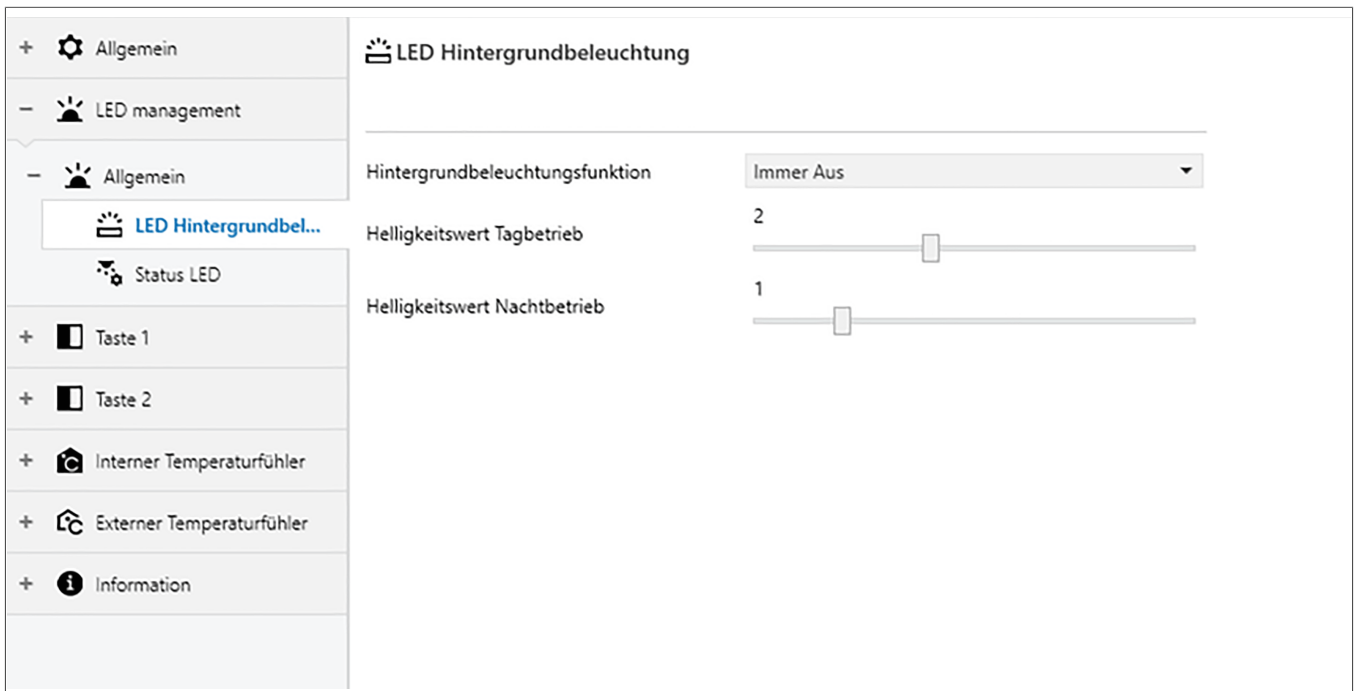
+ Allgemein

− LED management

− Allgemein

LED Hintergrundbel...

Status LED

+ Taste 1

+ Taste 2

+ Interner Temperaturfühler

+ Externer Temperaturfühler

+ Information

LED Hintergrundbeleuchtung

Hintergrundbeleuchtungsfunktion | Immer Aus

Helligkeitswert Tagbetrieb 2

Helligkeitswert Nachtbetrieb 1